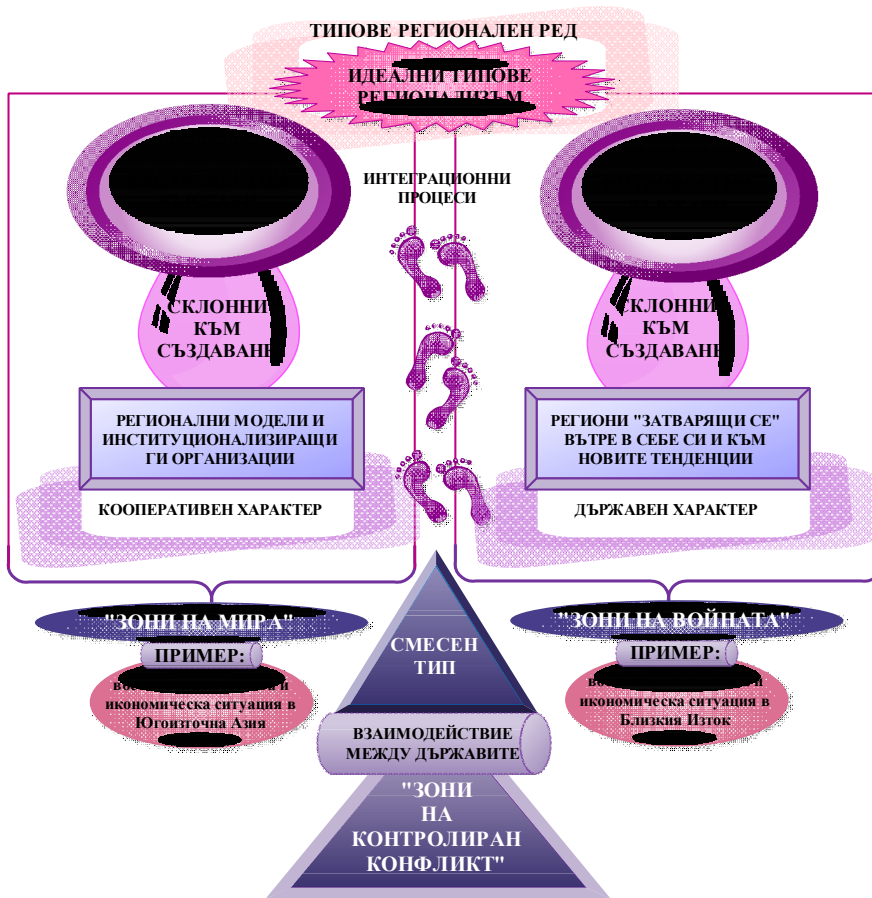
ТИПОВЕ РЕГИОНАЛЕН РЕД

ИДЕАЛНИ ТИПОВЕ РЕГИОНАЛИЗЪМ

ИНТЕГРАЦИОННИ ПРОЦЕСИ

СКЛОННИ КЪМ СЪЗДАВАНЕ

СКЛОННИ КЪМ СЪЗДАВАНЕ

РЕГИОНАЛНИ МОДЕЛИ И ИНСТИТУЦИОНАЛИЗИРАЩИ ГИ ОРГАНИЗАЦИИ

РЕГИОНИ "ЗАТВАРЯЩИ СЕ" ВЪТРЕ В СЕБЕ СИ И КЪМ НОВИТЕ ТЕНДЕНЦИИ

КООПЕРАТИВЕН ХАРАКТЕР

ДЪРЖАВЕН ХАРАКТЕР

"ЗОНИ НА МИРА"

ПРИМЕР:

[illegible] и икономическа ситуация в Югоизточна Азия

СМЕСЕН ТИП

"ЗОНИ НА ВОЙНАТА"

ПРИМЕР:

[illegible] икономическа ситуация в Близкия Изток

ВЗАИМОДЕЙСТВИЕ МЕЖДУ ДЪРЖАВИТЕ

"ЗОНИ НА КОНТРОЛИРАН КОНФЛИКТ"